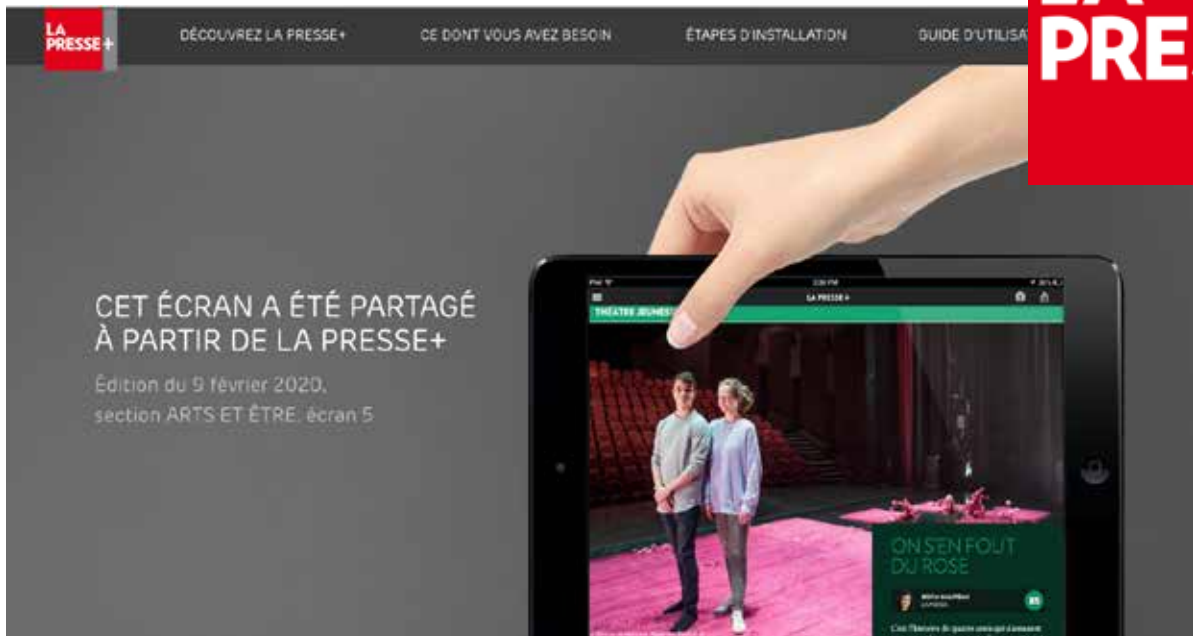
LA PRESSE+

DÉCOUVREZ LA PRESSE+

CE DONT VOUS AVEZ BESOIN

ÉTAPES D'INSTALLATION

GUIDE D'UTILISA

PRE

CET ÉCRAN A ÉTÉ PARTAGÉ À PARTIR DE LA PRESSE+

Édition du 9 février 2020, section ARTS ET ÊTRE, écran 5

LA PRESSE+

THÉÂTRE JEUNES

ON S'EN FOUT DU ROSE

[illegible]